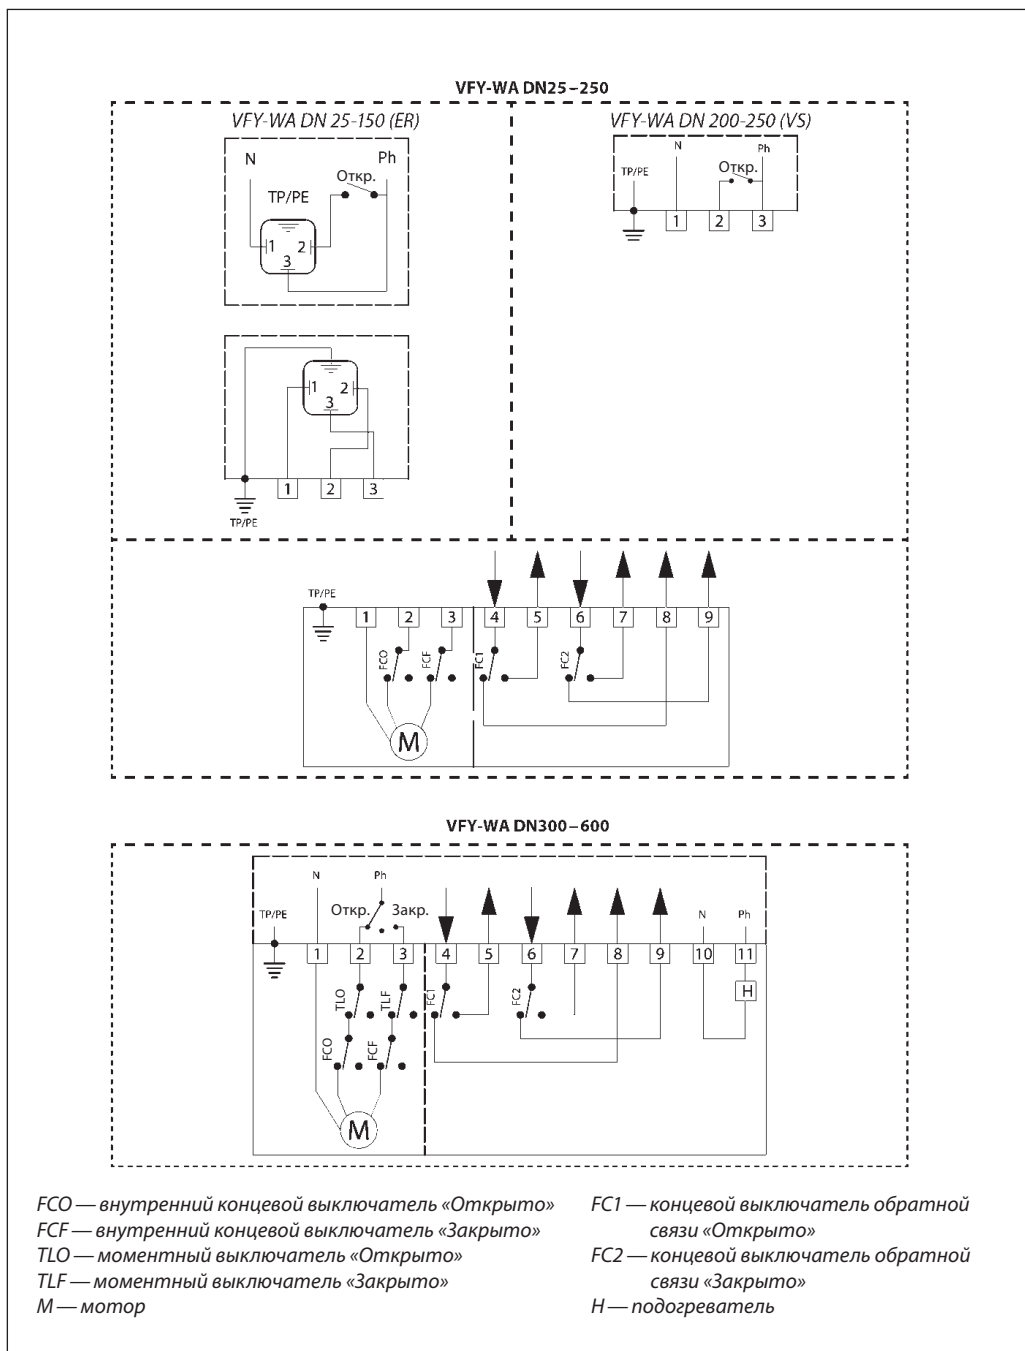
VFY-WA DN25–250

VFY-WA DN 25-150 (ER)

N

Ph

TP/PE

Откр.

1 2

3

1 2

3

1 2 3

TP/PE

VFY-WA DN 200-250 (VS)

TP/PE

N

Ph

Откр.

1 2 3

TP/PE

1 2 3 4 5 6 7 8 9

FCO FCF FC1 FC2

M

VFY-WA DN300–600

N

Ph

Откр.

Закр.

TP/PE

1 2 3 4 5 6 7 8 9

N

Ph

10 11

H

TLO TLF

FCO FCF

FC1 FC2

M

FCO — внутренний концевой выключатель «Открыто»
FCF — внутренний концевой выключатель «Закрыто»
TLO — моментный выключатель «Открыто»
TLF — моментный выключатель «Закрыто»
M — мотор

FC1 — концевой выключатель обратной связи «Открыто»
FC2 — концевой выключатель обратной связи «Закрыто»
H — подогреватель